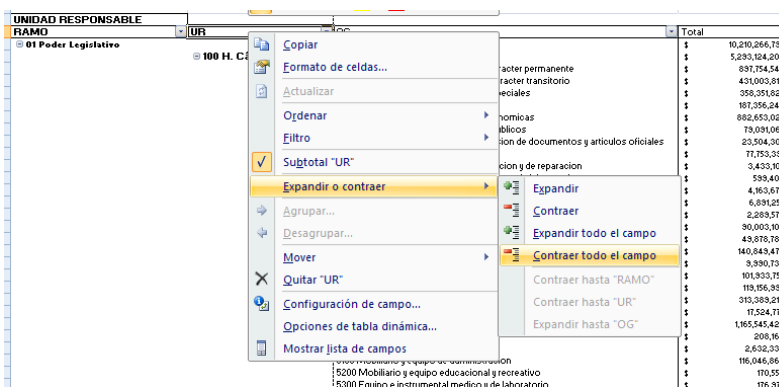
UNIDAD RESPONSABLE

| RAMO | UR | OG | Total |
|---|---|---|---|
| ⊟ 01 Poder Legislativo | | | $ 10,210,266,75 |
| | ⊟ 100 H. C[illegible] | | $ 5,293,124,20 |
| | | racter permanente | $ 837,754,54 |
| | | racter transitorio | $ 431,003,81 |
| | | peciales | $ 358,351,82 |
| | | | $ 187,356,24 |
| | | nomicas | $ 882,653,02 |
| | | blicos | $ 79,091,06 |
| | | ion de documentos y articulos oficiales | $ 23,504,30 |
| | | | $ 77,753,33 |
| | | cion y de reparacion | $ 3,433,10 |
| | | | $ 599,40 |
| | | | $ 4,163,67 |
| | | | $ 6,891,25 |
| | | | $ 2,289,57 |
| | | | $ 90,003,10 |
| | | | $ 49,878,78 |
| | | | $ 140,843,47 |
| | | | $ 9,990,73 |
| | | | $ 101,933,75 |
| | | | $ 119,156,93 |
| | | | $ 313,389,21 |
| | | | $ 17,524,77 |
| | | | $ 1,165,545,42 |
| | | | $ 208,16 |
| | | | $ 2,632,33 |
| | | 5100 Mobiliario y equipo de administracion | $ 116,046,86 |
| | | 5200 Mobiliario y equipo educacional y recreativo | $ 170,55 |
| | | 5300 Equipo e instrumental medico y de laboratorio | $ 176,37 |

Copiar
Formato de celdas...
Actualizar
Ordenar
Filtro
Subtotal "UR"
Expandir o contraer
Agrupar...
Desagrupar...
Mover
Quitar "UR"
Configuración de campo...
Opciones de tabla dinámica...
Mostrar lista de campos

Expandir
Contraer
Expandir todo el campo
Contraer todo el campo
Contraer hasta "RAMO"
Contraer hasta "UR"
Expandir hasta "OG"